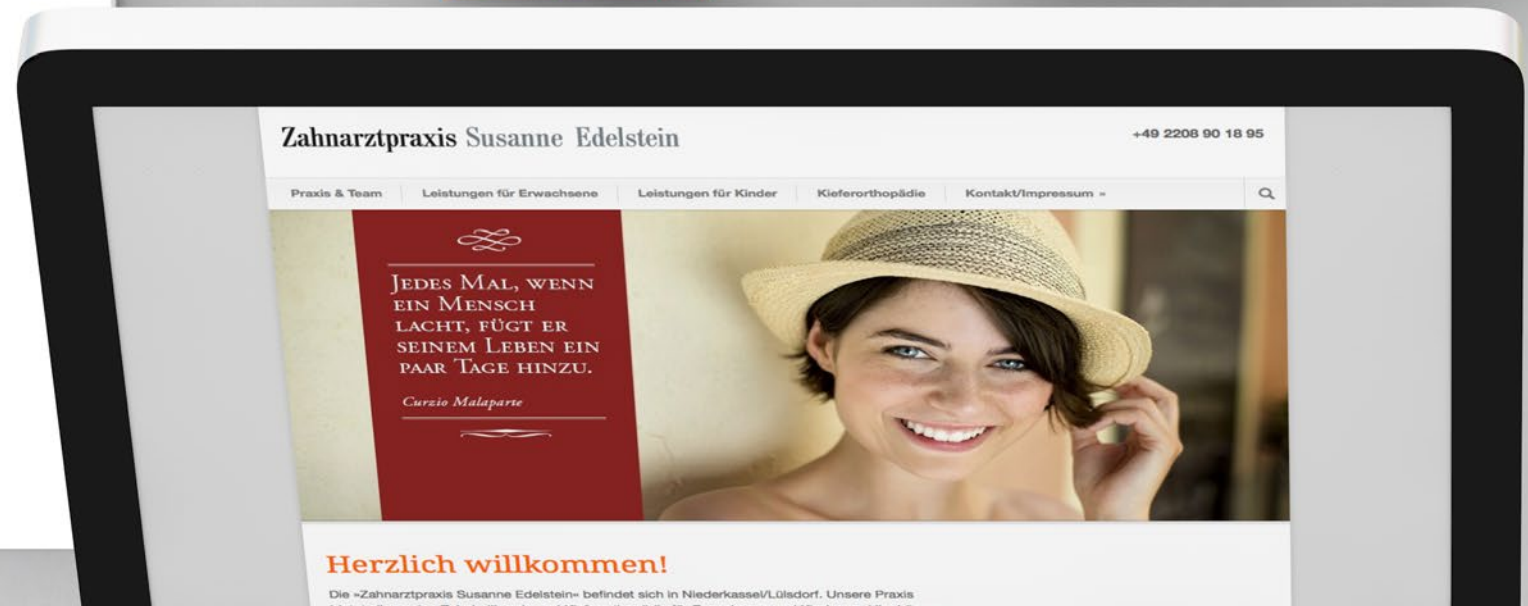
Zahnarztpraxis Susanne Edelstein

+49 2208 90 18 95

Praxis & Team | Leistungen für Erwachsene | Leistungen für Kinder | Kieferorthopädie | Kontakt/Impressum »

JEDES MAL, WENN EIN MENSCH LACHT, FÜGT ER SEINEM LEBEN EIN PAAR TAGE HINZU.

Curzio Malaparte

Herzlich willkommen!

Die »Zahnarztpraxis Susanne Edelstein« befindet sich in Niederkassel/Lülsdorf. Unsere Praxis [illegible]